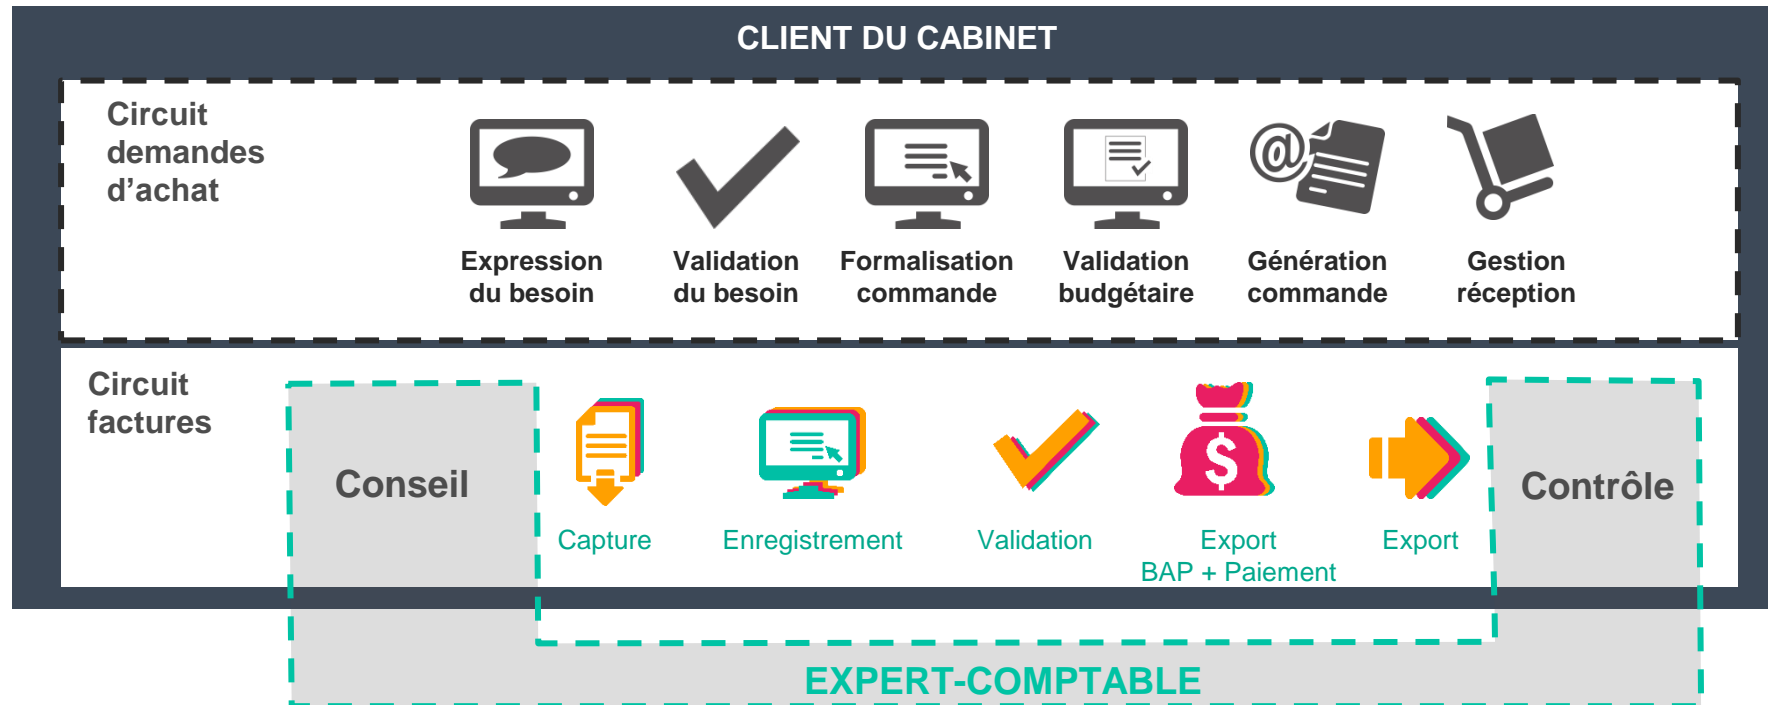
CLIENT DU CABINET

Circuit demandes d'achat

Expression du besoin

Validation du besoin

Formalisation commande

Validation budgétaire

Génération commande

Gestion réception

Circuit factures

Conseil

Capture

Enregistrement

Validation

Export BAP + Paiement

Export

Contrôle

EXPERT-COMPTABLE